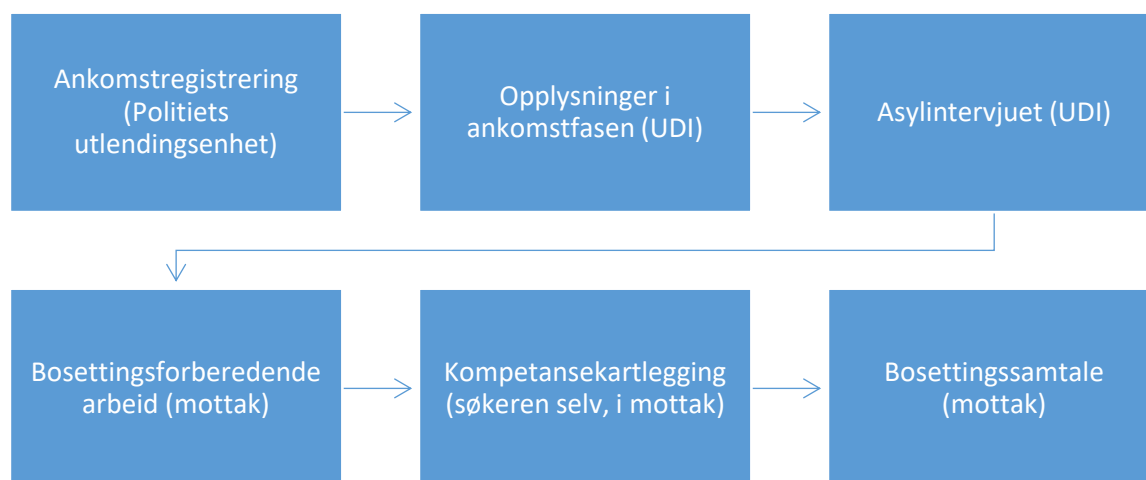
Ankomstregistrering (Politiets utlendingsenhet)

Opplysninger i ankomstfasen (UDI)

Asylintervjuet (UDI)

Bosettingsforberedende arbeid (mottak)

Kompetansekartlegging (søkeren selv, i mottak)

Bosettingssamtale (mottak)